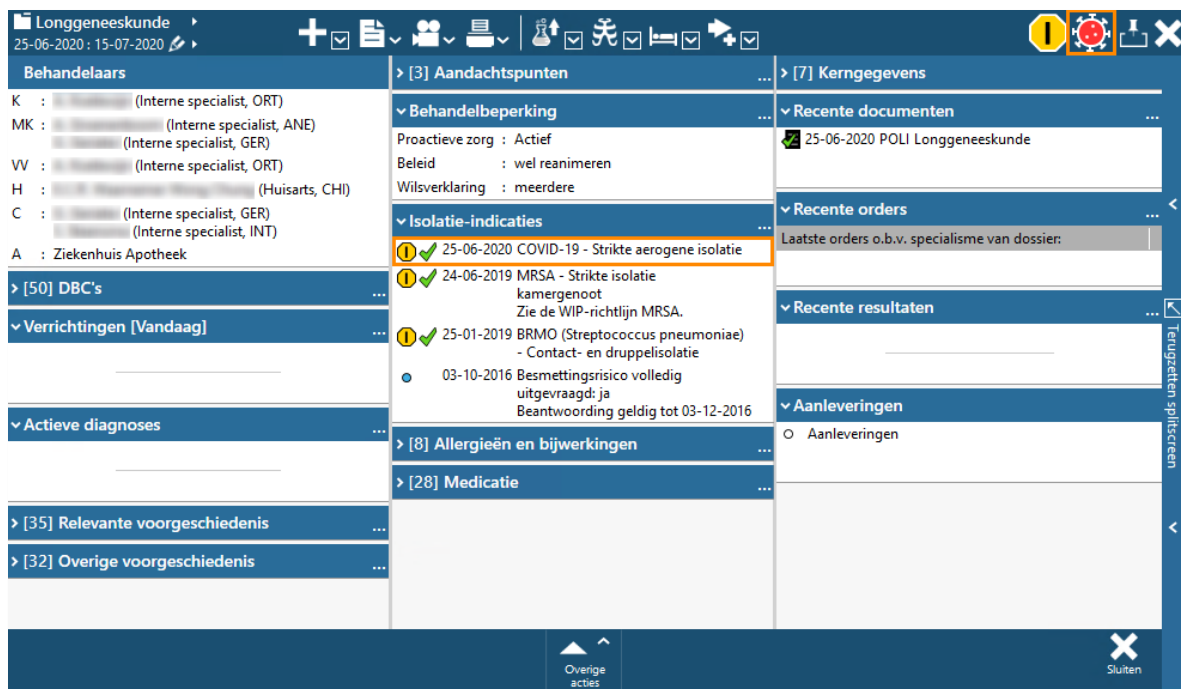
Longgeneeskunde
25-06-2020 : 15-07-2020

Behandelaars
K : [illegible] (Interne specialist, ORT)
MK : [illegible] (Interne specialist, ANE)
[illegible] (Interne specialist, GER)
VV : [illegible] (Interne specialist, ORT)
H : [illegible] (Huisarts, CHI)
C : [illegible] (Interne specialist, GER)
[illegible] (Interne specialist, INT)
A : Ziekenhuis Apotheek

> [50] DBC's ...
Verrichtingen [Vandaag] ...
Actieve diagnoses ...
> [35] Relevante voorgeschiedenis ...
> [32] Overige voorgeschiedenis ...

> [3] Aandachtspunten ...
Behandelbeperking ...
Proactieve zorg : Actief
Beleid : wel reanimeren
Wilsverklaring : meerdere

Isolatie-indicaties ...
25-06-2020 COVID-19 - Strikte aerogene isolatie
24-06-2019 MRSA - Strikte isolatie kamergenoot
Zie de WIP-richtlijn MRSA.
25-01-2019 BRMO (Streptococcus pneumoniae) - Contact- en druppelisolatie
03-10-2016 Besmettingsrisico volledig uitgevraagd: ja
Beantwoording geldig tot 03-12-2016

> [8] Allergieën en bijwerkingen ...
> [28] Medicatie ...

> [7] Kerngegevens
Recente documenten ...
25-06-2020 POLI Longgeneeskunde
Recente orders ...
Laatste orders o.b.v. specialisme van dossier:
Recente resultaten ...
Aanleveringen
Aanleveringen

Terugzetten splitscreen

Overige acties
Sluiten